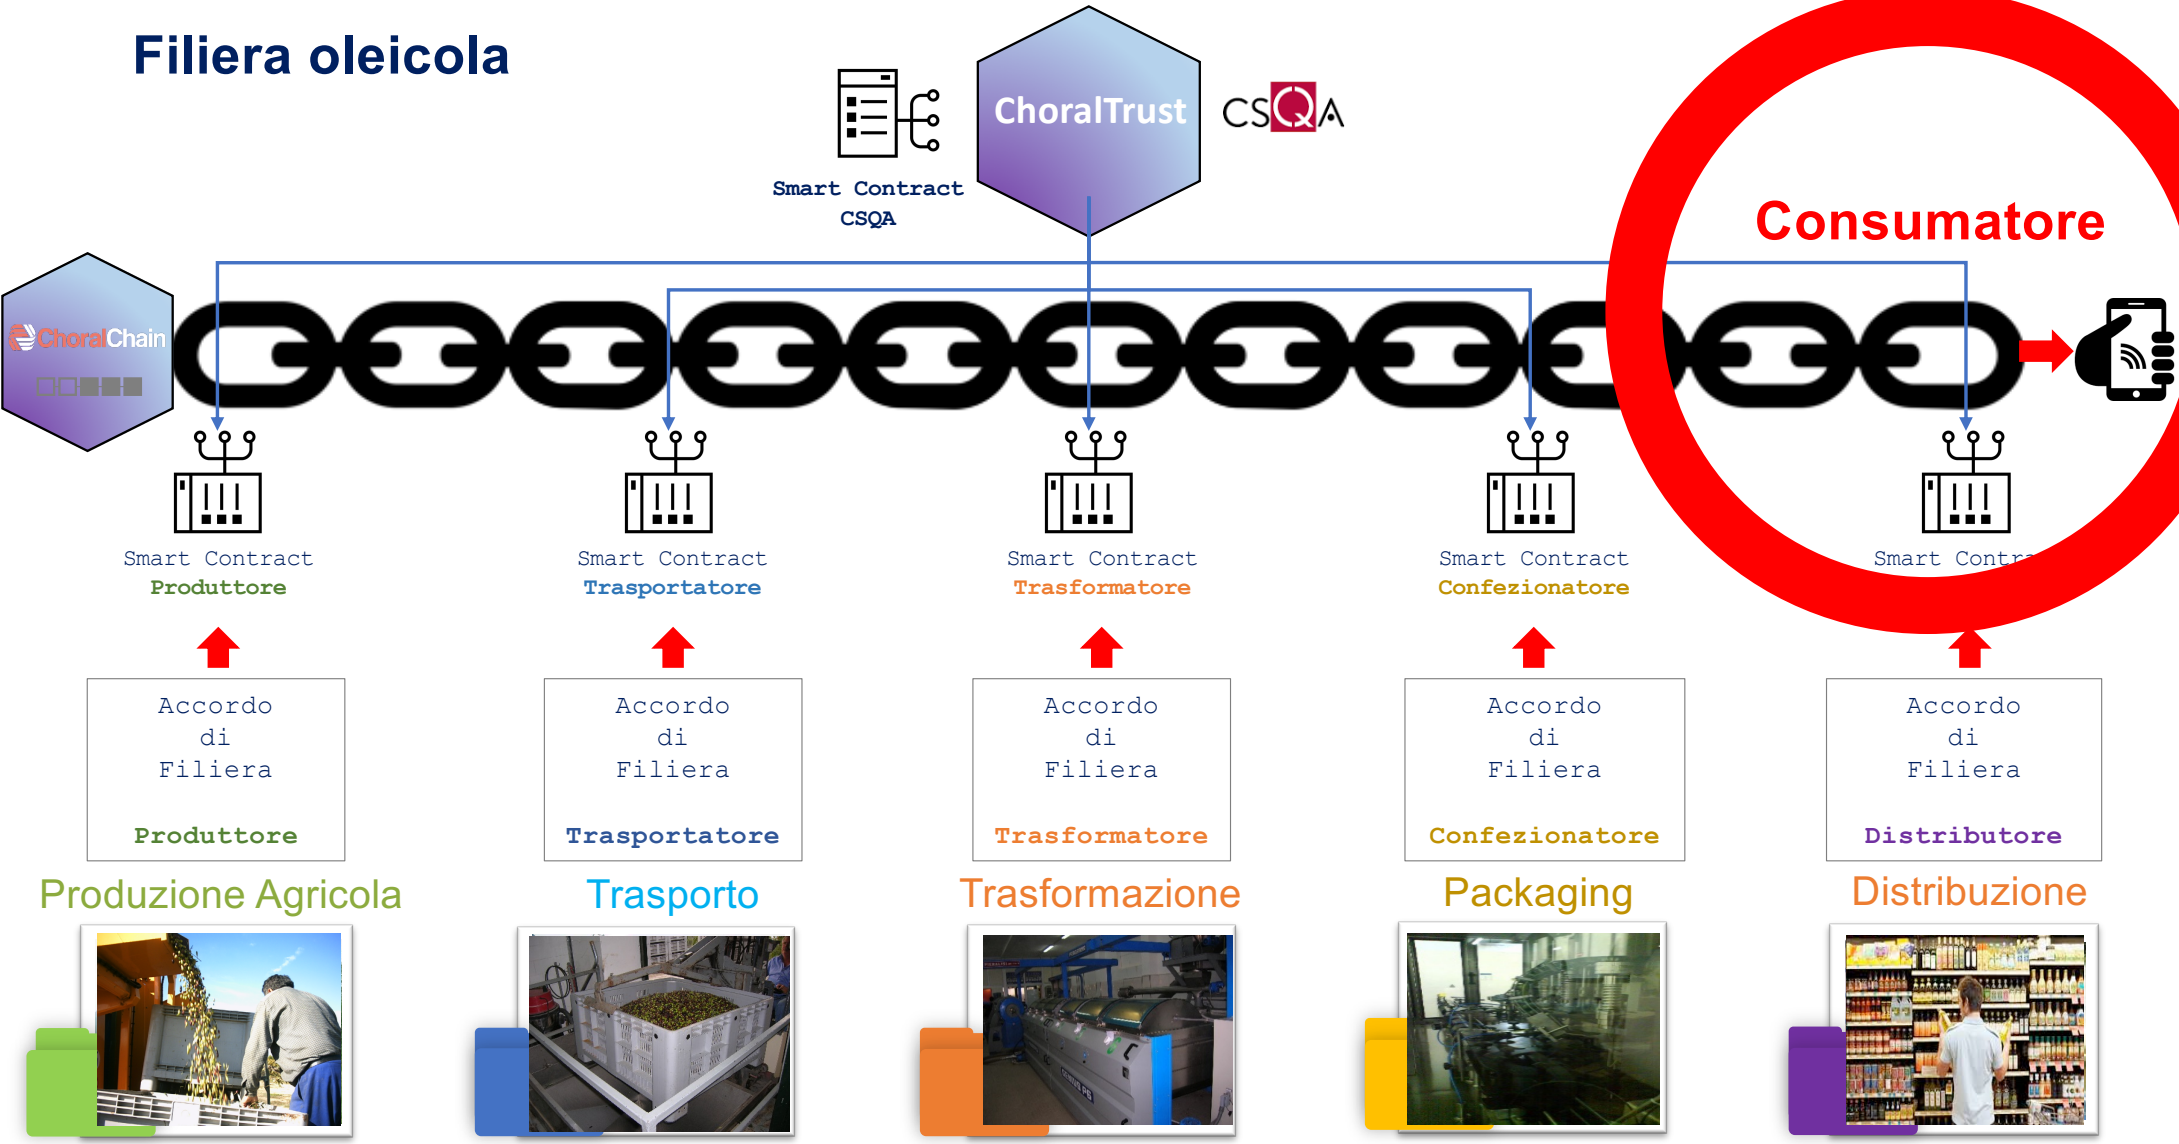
Filiera oleicola

Smart Contract
CSQA

ChoralTrust

CSQA

Consumatore

ChoralChain

Smart Contract
Produttore

Smart Contract
Trasportatore

Smart Contract
Trasformatore

Smart Contract
Confezionatore

Smart Contr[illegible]

Accordo
di
Filiera
Produttore

Accordo
di
Filiera
Trasportatore

Accordo
di
Filiera
Trasformatore

Accordo
di
Filiera
Confezionatore

Accordo
di
Filiera
Distributore

Produzione Agricola

Trasporto

Trasformazione

Packaging

Distribuzione